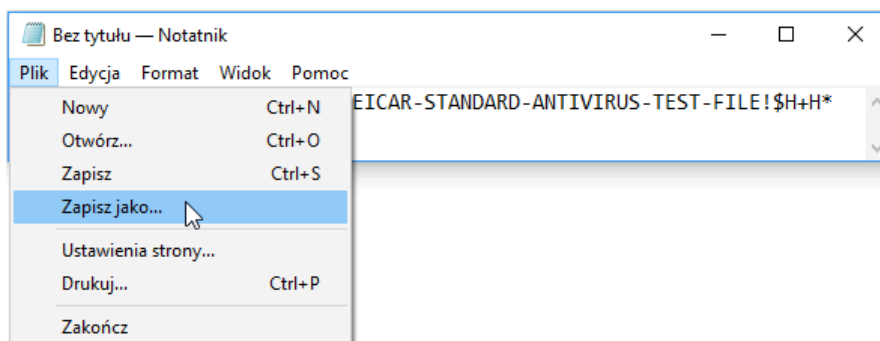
Bez tytułu — Notatnik

Plik Edycja Format Widok Pomoc

Nowy Ctrl+N
Otwórz... Ctrl+O
Zapisz Ctrl+S
Zapisz jako...
Ustawienia strony...
Drukuj... Ctrl+P
Zakończ

EICAR-STANDARD-ANTIVIRUS-TEST-FILE!$H+H*